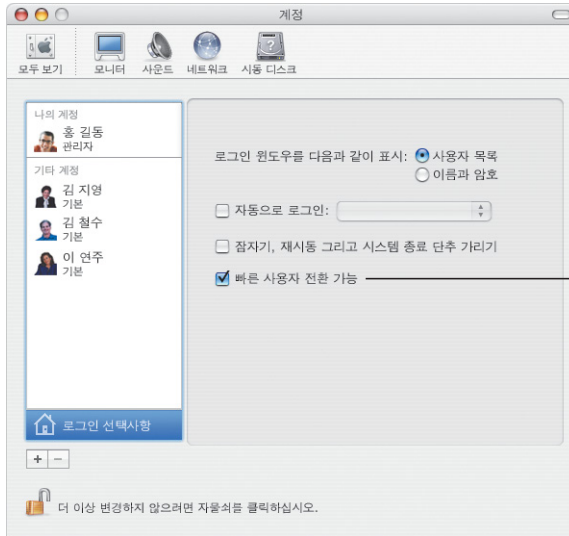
계정

모두 보기 모니터 사운드 네트워크 시동 디스크

나의 계정
홍 길동
관리자

기타 계정
김 지영
기본
김 철수
기본
이 연주
기본

로그인 선택사항

+ −

로그인 윈도우를 다음과 같이 표시: 사용자 목록
이름과 암호

자동으로 로그인:

잠자기, 재시동 그리고 시스템 종료 단추 가리기

빠른 사용자 전환 가능

더 이상 변경하지 않으려면 자물쇠를 클릭하십시오.